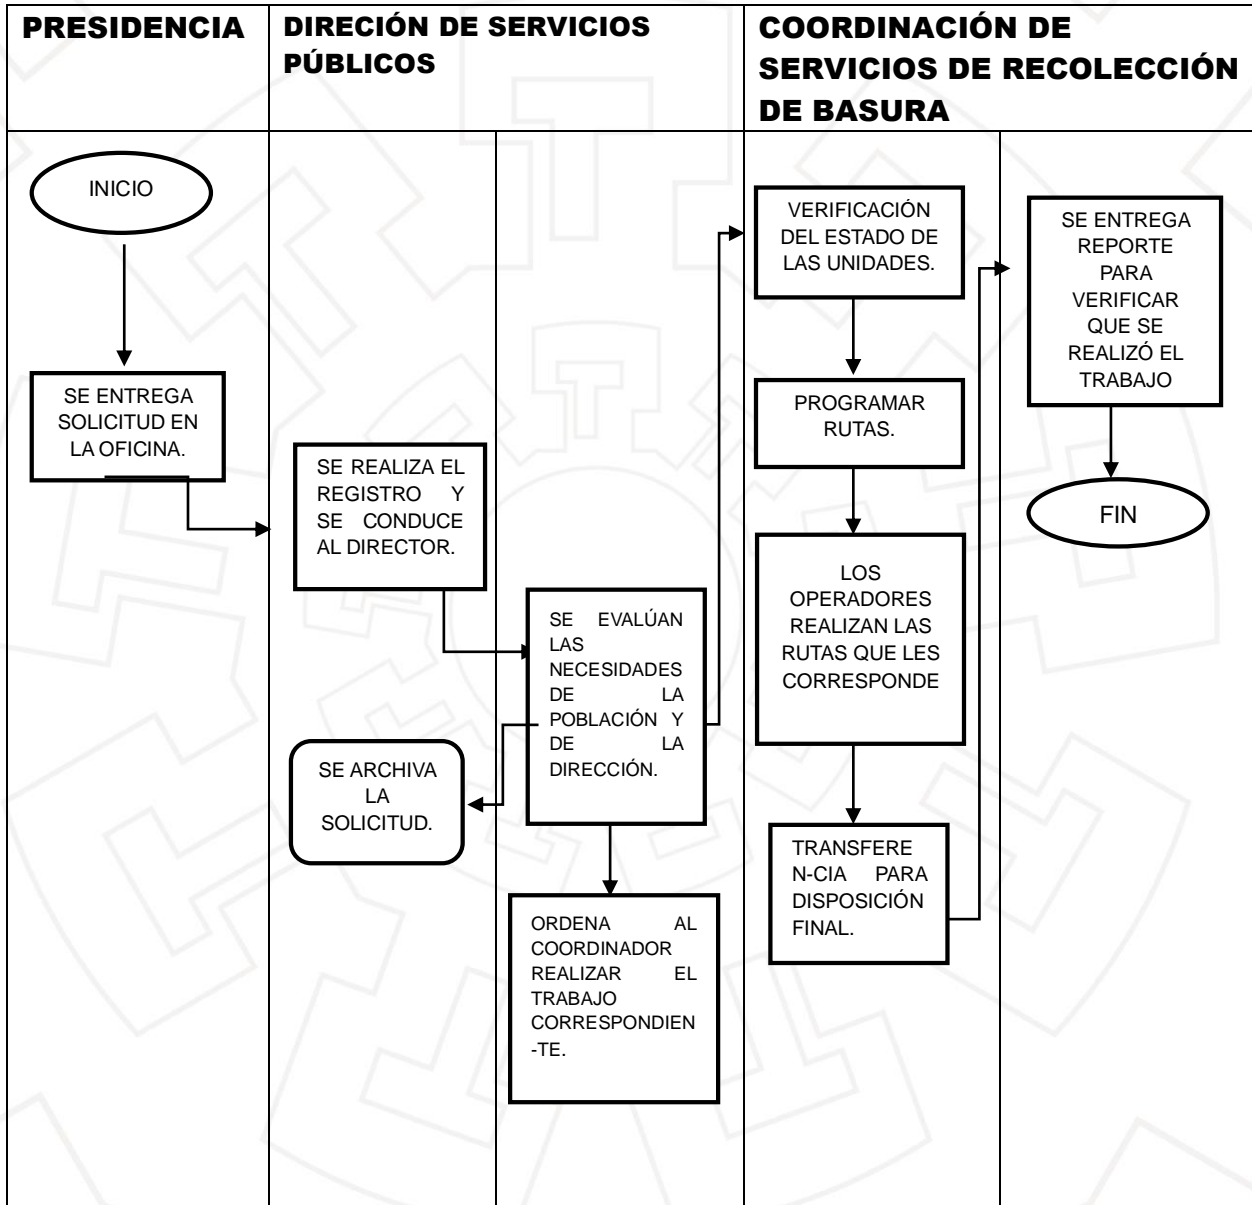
PRESIDENCIA

DIRECIÓN DE SERVICIOS PÚBLICOS

COORDINACIÓN DE SERVICIOS DE RECOLECCIÓN DE BASURA

INICIO

SE ENTREGA SOLICITUD EN LA OFICINA.

SE REALIZA EL REGISTRO Y SE CONDUCE AL DIRECTOR.

SE EVALÚAN LAS NECESIDADES DE LA POBLACIÓN Y DE LA DIRECCIÓN.

SE ARCHIVA LA SOLICITUD.

ORDENA AL COORDINADOR REALIZAR EL TRABAJO CORRESPONDIENTE.

VERIFICACIÓN DEL ESTADO DE LAS UNIDADES.

PROGRAMAR RUTAS.

LOS OPERADORES REALIZAN LAS RUTAS QUE LES CORRESPONDE

TRANSFERENCIA PARA DISPOSICIÓN FINAL.

SE ENTREGA REPORTE PARA VERIFICAR QUE SE REALIZÓ EL TRABAJO

FIN